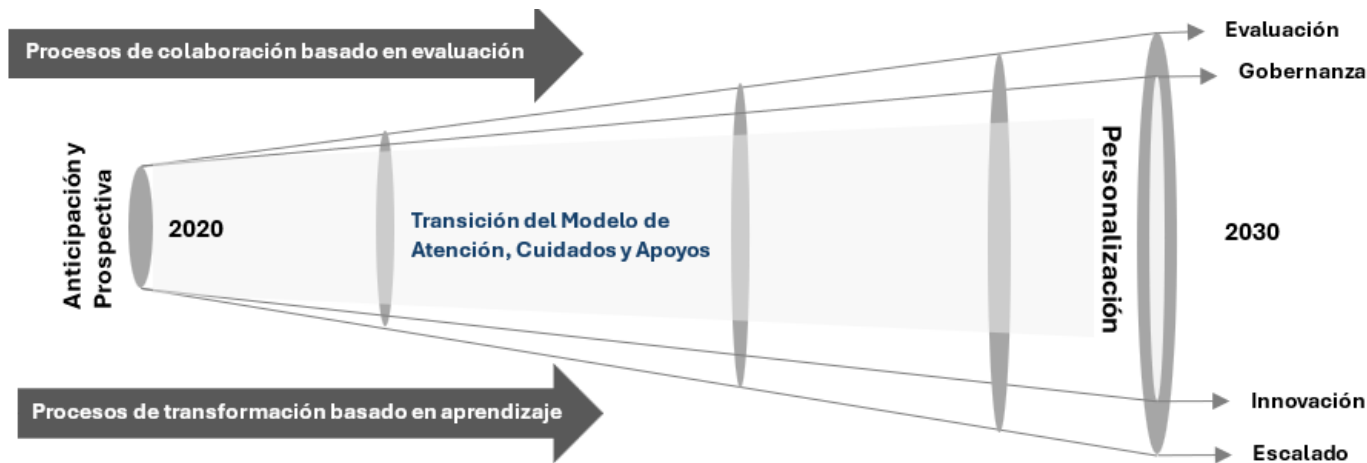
Procesos de colaboración basado en evaluación

Evaluación

Gobernanza

Anticipación y Prospectiva

2020

Transición del Modelo de Atención, Cuidados y Apoyos

Personalización

2030

Procesos de transformación basado en aprendizaje

Innovación

Escalado